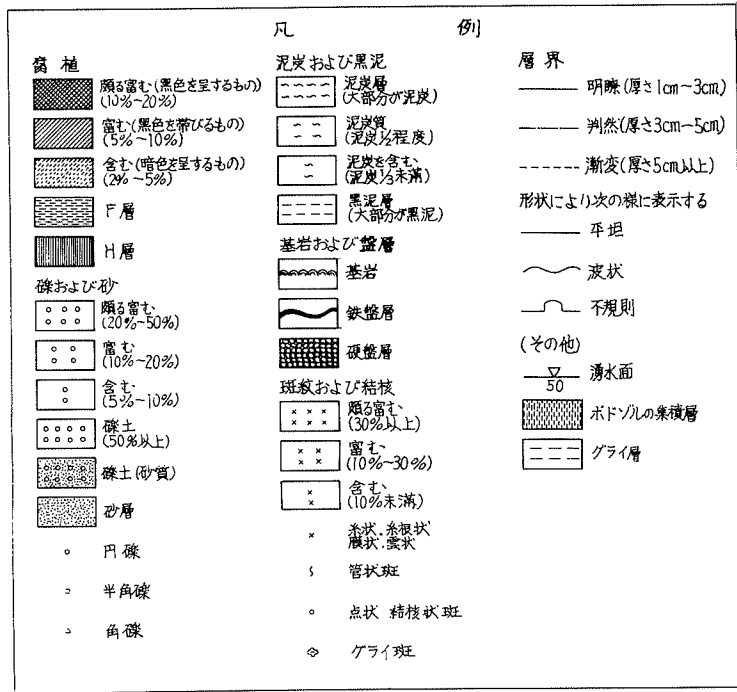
凡　例

腐植

頗る富む(黒色を呈するもの)(10%~20%)

富む(黒色を帯びるもの)(5%~10%)

含む(暗色を呈するもの)(2%~5%)

F層

H層

礫および砂

頗る富む(20%~50%)

富む(10%~20%)

含む(5%~10%)

礫土(50%以上)

礫土(砂質)

砂層

円礫

半角礫

角礫

泥炭および黒泥

泥炭層(大部分が泥炭)

泥炭質(泥炭½程度)

泥炭を含む(泥炭⅓未満)

黒泥層(大部分が黒泥)

基岩および盤層

基岩

鉄盤層

硬盤層

斑紋および結核

頗る富む(30%以上)

富む(10%~30%)

含む(10%未満)

糸状.糸根状 膜状.雲状

管状斑

点状 結核状斑

グライ斑

層界

明瞭(厚さ1cm~3cm)

判然(厚さ3cm~5cm)

漸変(厚さ5cm以上)

形状により次の様に表示する

平坦

波状

不規則

(その他)

$\frac{\nabla}{50}$ 湧水面

ポドゾルの集積層

グライ層